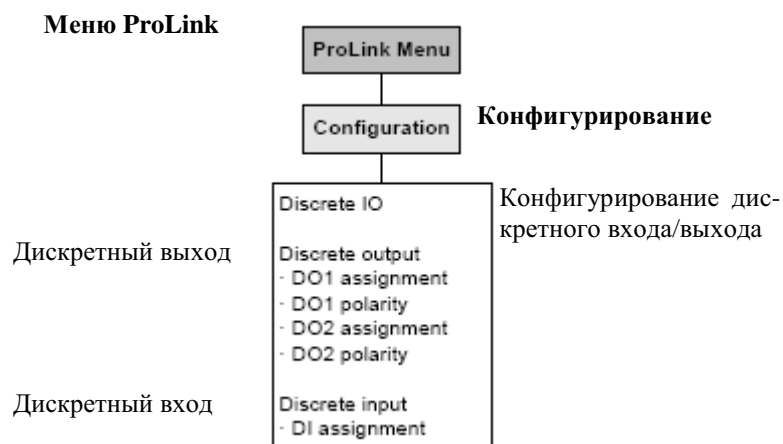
Меню ProLink

ProLink Menu

Configuration

Конфигурирование

Discrete IO

Конфигурирование дискретного входа/выхода

Дискретный выход

Discrete output
· DO1 assignment
· DO1 polarity
· DO2 assignment
· DO2 polarity

Дискретный вход

Discrete input
· DI assignment